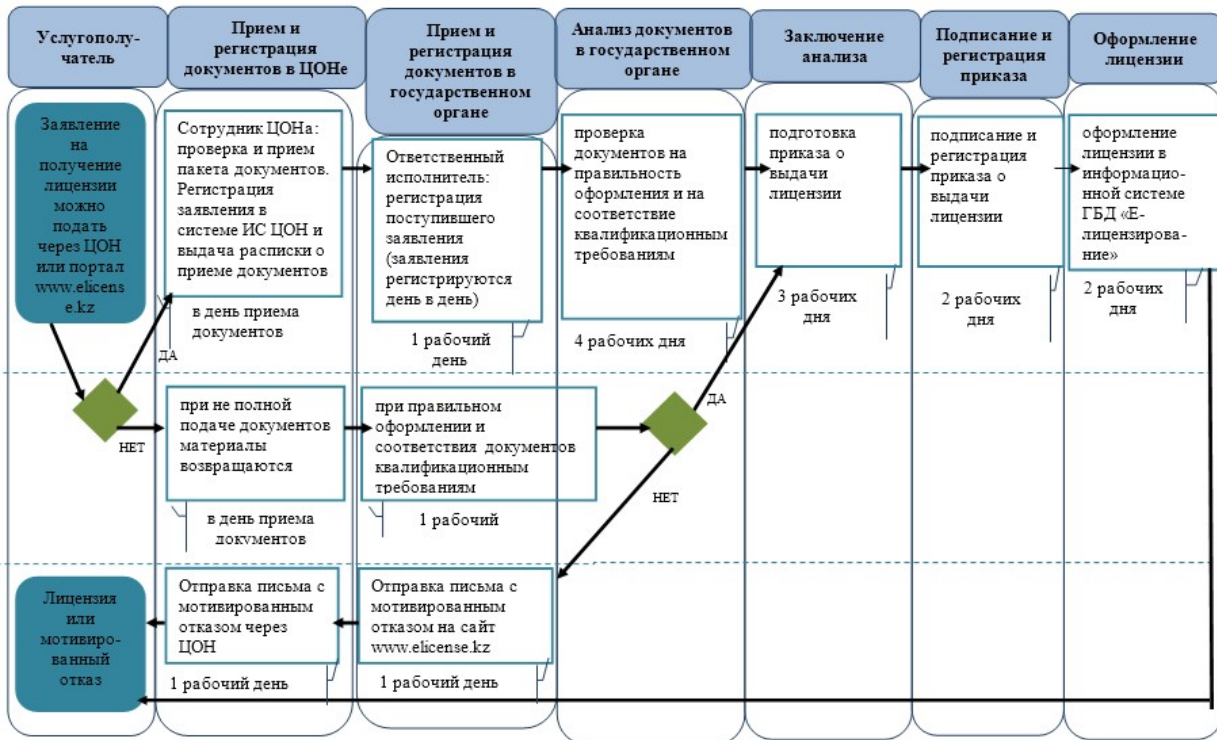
Услугополучатель

Прием и регистрация документов в ЦОНе

Прием и регистрация документов в государственном органе

Анализ документов в государственном органе

Заключение анализа

Подписание и регистрация приказа

Оформление лицензии

Заявление на получение лицензии можно подать через ЦОН или портал www.elicense.kz

Сотрудник ЦОНа: проверка и прием пакета документов. Регистрация заявления в системе ИС ЦОН и выдача расписки о приеме документов

в день приема документов

ДА

Ответственный исполнитель: регистрация поступившего заявления (заявления регистрируются день в день)

1 рабочий день

проверка документов на правильность оформления и на соответствие квалификационным требованиям

4 рабочих дня

подготовка приказа о выдачи лицензии

3 рабочих дня

подписание и регистрация приказа о выдачи лицензии

2 рабочих дня

оформление лицензии в информационной системе ГБД «Е-лицензирование»

2 рабочих дня

НЕТ

при не полной подаче документов материалы возвращаются

в день приема документов

при правильном оформлении и соответствия документов квалификационным требованиям

1 рабочий

ДА

НЕТ

Лицензия или мотивированный отказ

Отправка письма с мотивированным отказом через ЦОН

1 рабочий день

Отправка письма с мотивированным отказом на сайт www.elicense.kz

1 рабочий день